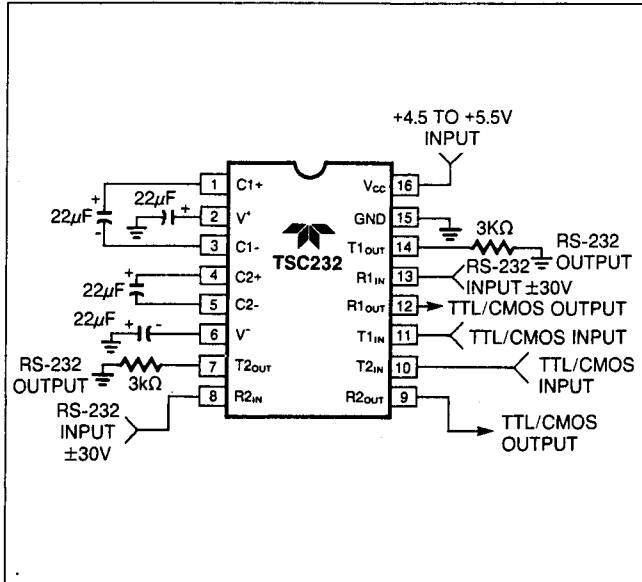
+4.5 TO +5.5V INPUT

1 C1+
2 V+
3 C1-
4 C2+
5 C2-
6 V-
7 T2$_{OUT}$
8 R2$_{IN}$

16 V$_{CC}$
15 GND
14 T1$_{OUT}$
13 R1$_{IN}$
12 R1$_{OUT}$
11 T1$_{IN}$
10 T2$_{IN}$
9 R2$_{OUT}$

TSC232

22$\mu$F
22$\mu$F
22$\mu$F
22$\mu$F

RS-232 OUTPUT
3k$\Omega$
RS-232 INPUT $\pm$30V

3K$\Omega$
RS-232 OUTPUT
RS-232 INPUT $\pm$30V
TTL/CMOS OUTPUT
TTL/CMOS INPUT
TTL/CMOS INPUT
TTL/CMOS OUTPUT